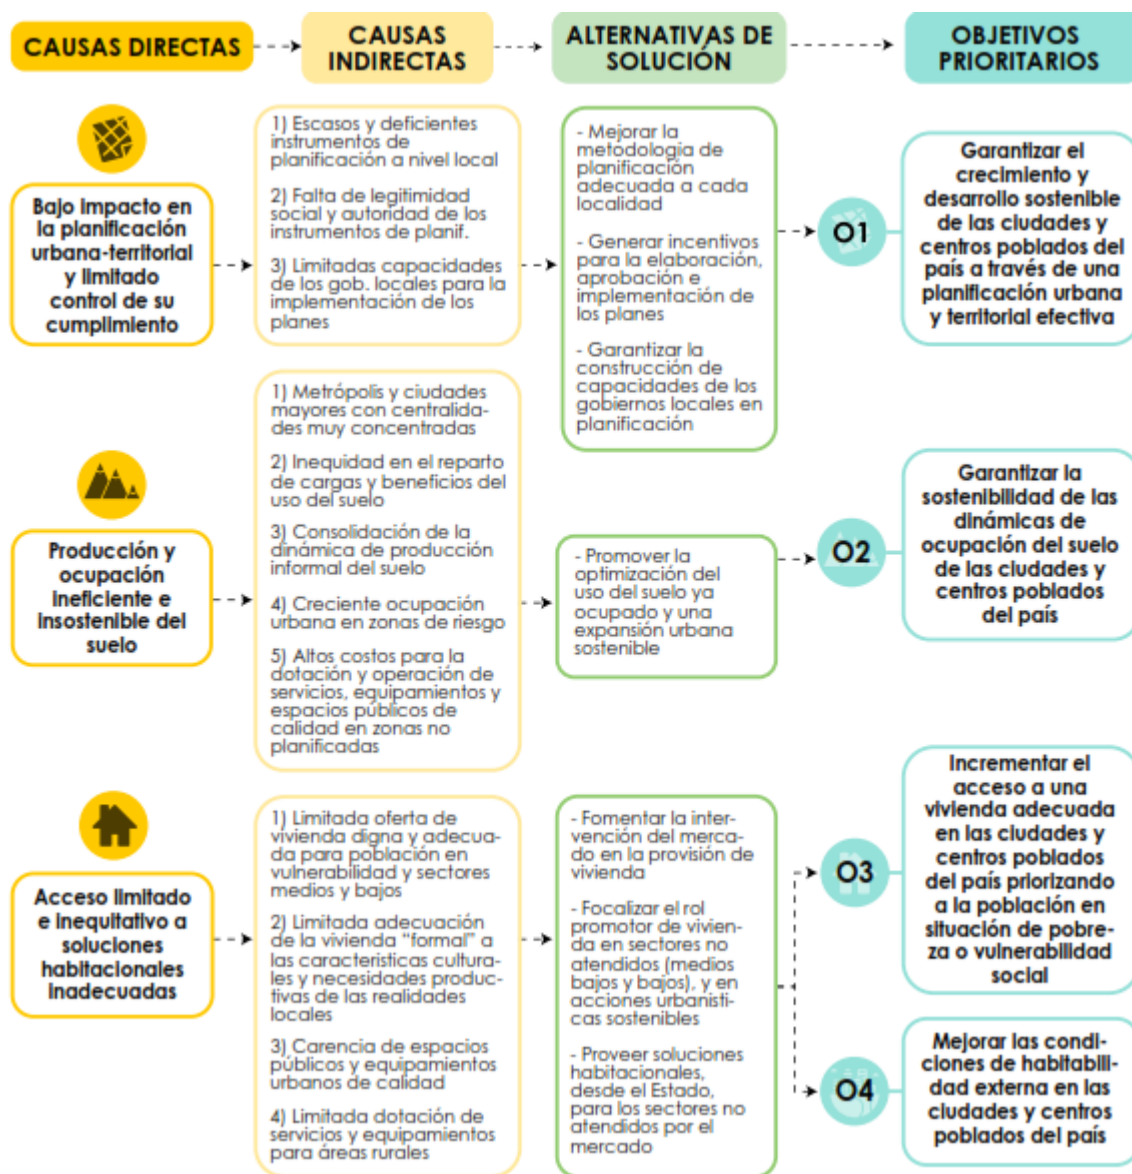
CAUSAS DIRECTAS

CAUSAS INDIRECTAS

ALTERNATIVAS DE SOLUCIÓN

OBJETIVOS PRIORITARIOS

Bajo impacto en la planificación urbana-territorial y limitado control de su cumplimiento

1) Escasos y deficientes instrumentos de planificación a nivel local

2) Falta de legitimidad social y autoridad de los instrumentos de planif.

3) Limitadas capacidades de los gob. locales para la implementación de los planes

- Mejorar la metodología de planificación adecuada a cada localidad

- Generar incentivos para la elaboración, aprobación e implementación de los planes

- Garantizar la construcción de capacidades de los gobiernos locales en planificación

O1

Garantizar el crecimiento y desarrollo sostenible de las ciudades y centros poblados del país a través de una planificación urbana y territorial efectiva

Producción y ocupación ineficiente e insostenible del suelo

1) Metrópolis y ciudades mayores con centralidades muy concentradas

2) Inequidad en el reparto de cargas y beneficios del uso del suelo

3) Consolidación de la dinámica de producción informal del suelo

4) Creciente ocupación urbana en zonas de riesgo

5) Altos costos para la dotación y operación de servicios, equipamientos y espacios públicos de calidad en zonas no planificadas

- Promover la optimización del uso del suelo ya ocupado y una expansión urbana sostenible

O2

Garantizar la sostenibilidad de las dinámicas de ocupación del suelo de las ciudades y centros poblados del país

Acceso limitado e inequitativo a soluciones habitacionales inadecuadas

1) Limitada oferta de vivienda digna y adecuada para población en vulnerabilidad y sectores medios y bajos

2) Limitada adecuación de la vivienda "formal" a las características culturales y necesidades productivas de las realidades locales

3) Carencia de espacios públicos y equipamientos urbanos de calidad

4) Limitada dotación de servicios y equipamientos para áreas rurales

- Fomentar la intervención del mercado en la provisión de vivienda

- Focalizar el rol promotor de vivienda en sectores no atendidos (medios bajos y bajos), y en acciones urbanisticas sostenibles

- Proveer soluciones habitacionales, desde el Estado, para los sectores no atendidos por el mercado

O3

Incrementar el acceso a una vivienda adecuada en las ciudades y centros poblados del país priorizando a la población en situación de pobreza o vulnerabilidad social

O4

Mejorar las condiciones de habitabilidad externa en las ciudades y centros poblados del país